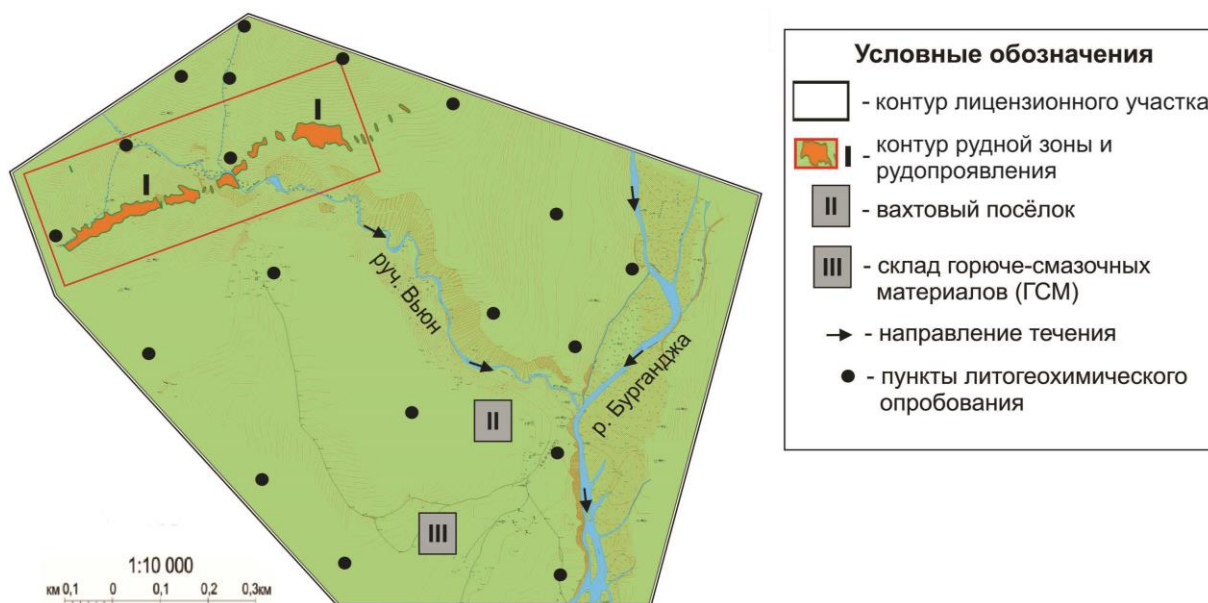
I

I

руч. Вьюн

р. Бурганджа

II

III

1:10 000

км 0,1 0 0,1 0,2 0,3км

Условные обозначения

- контур лицензионного участка

I - контур рудной зоны и рудопроявления

II - вахтовый посёлок

III - склад горюче-смазочных материалов (ГСМ)

- направление течения

- пункты литогеохимического опробования